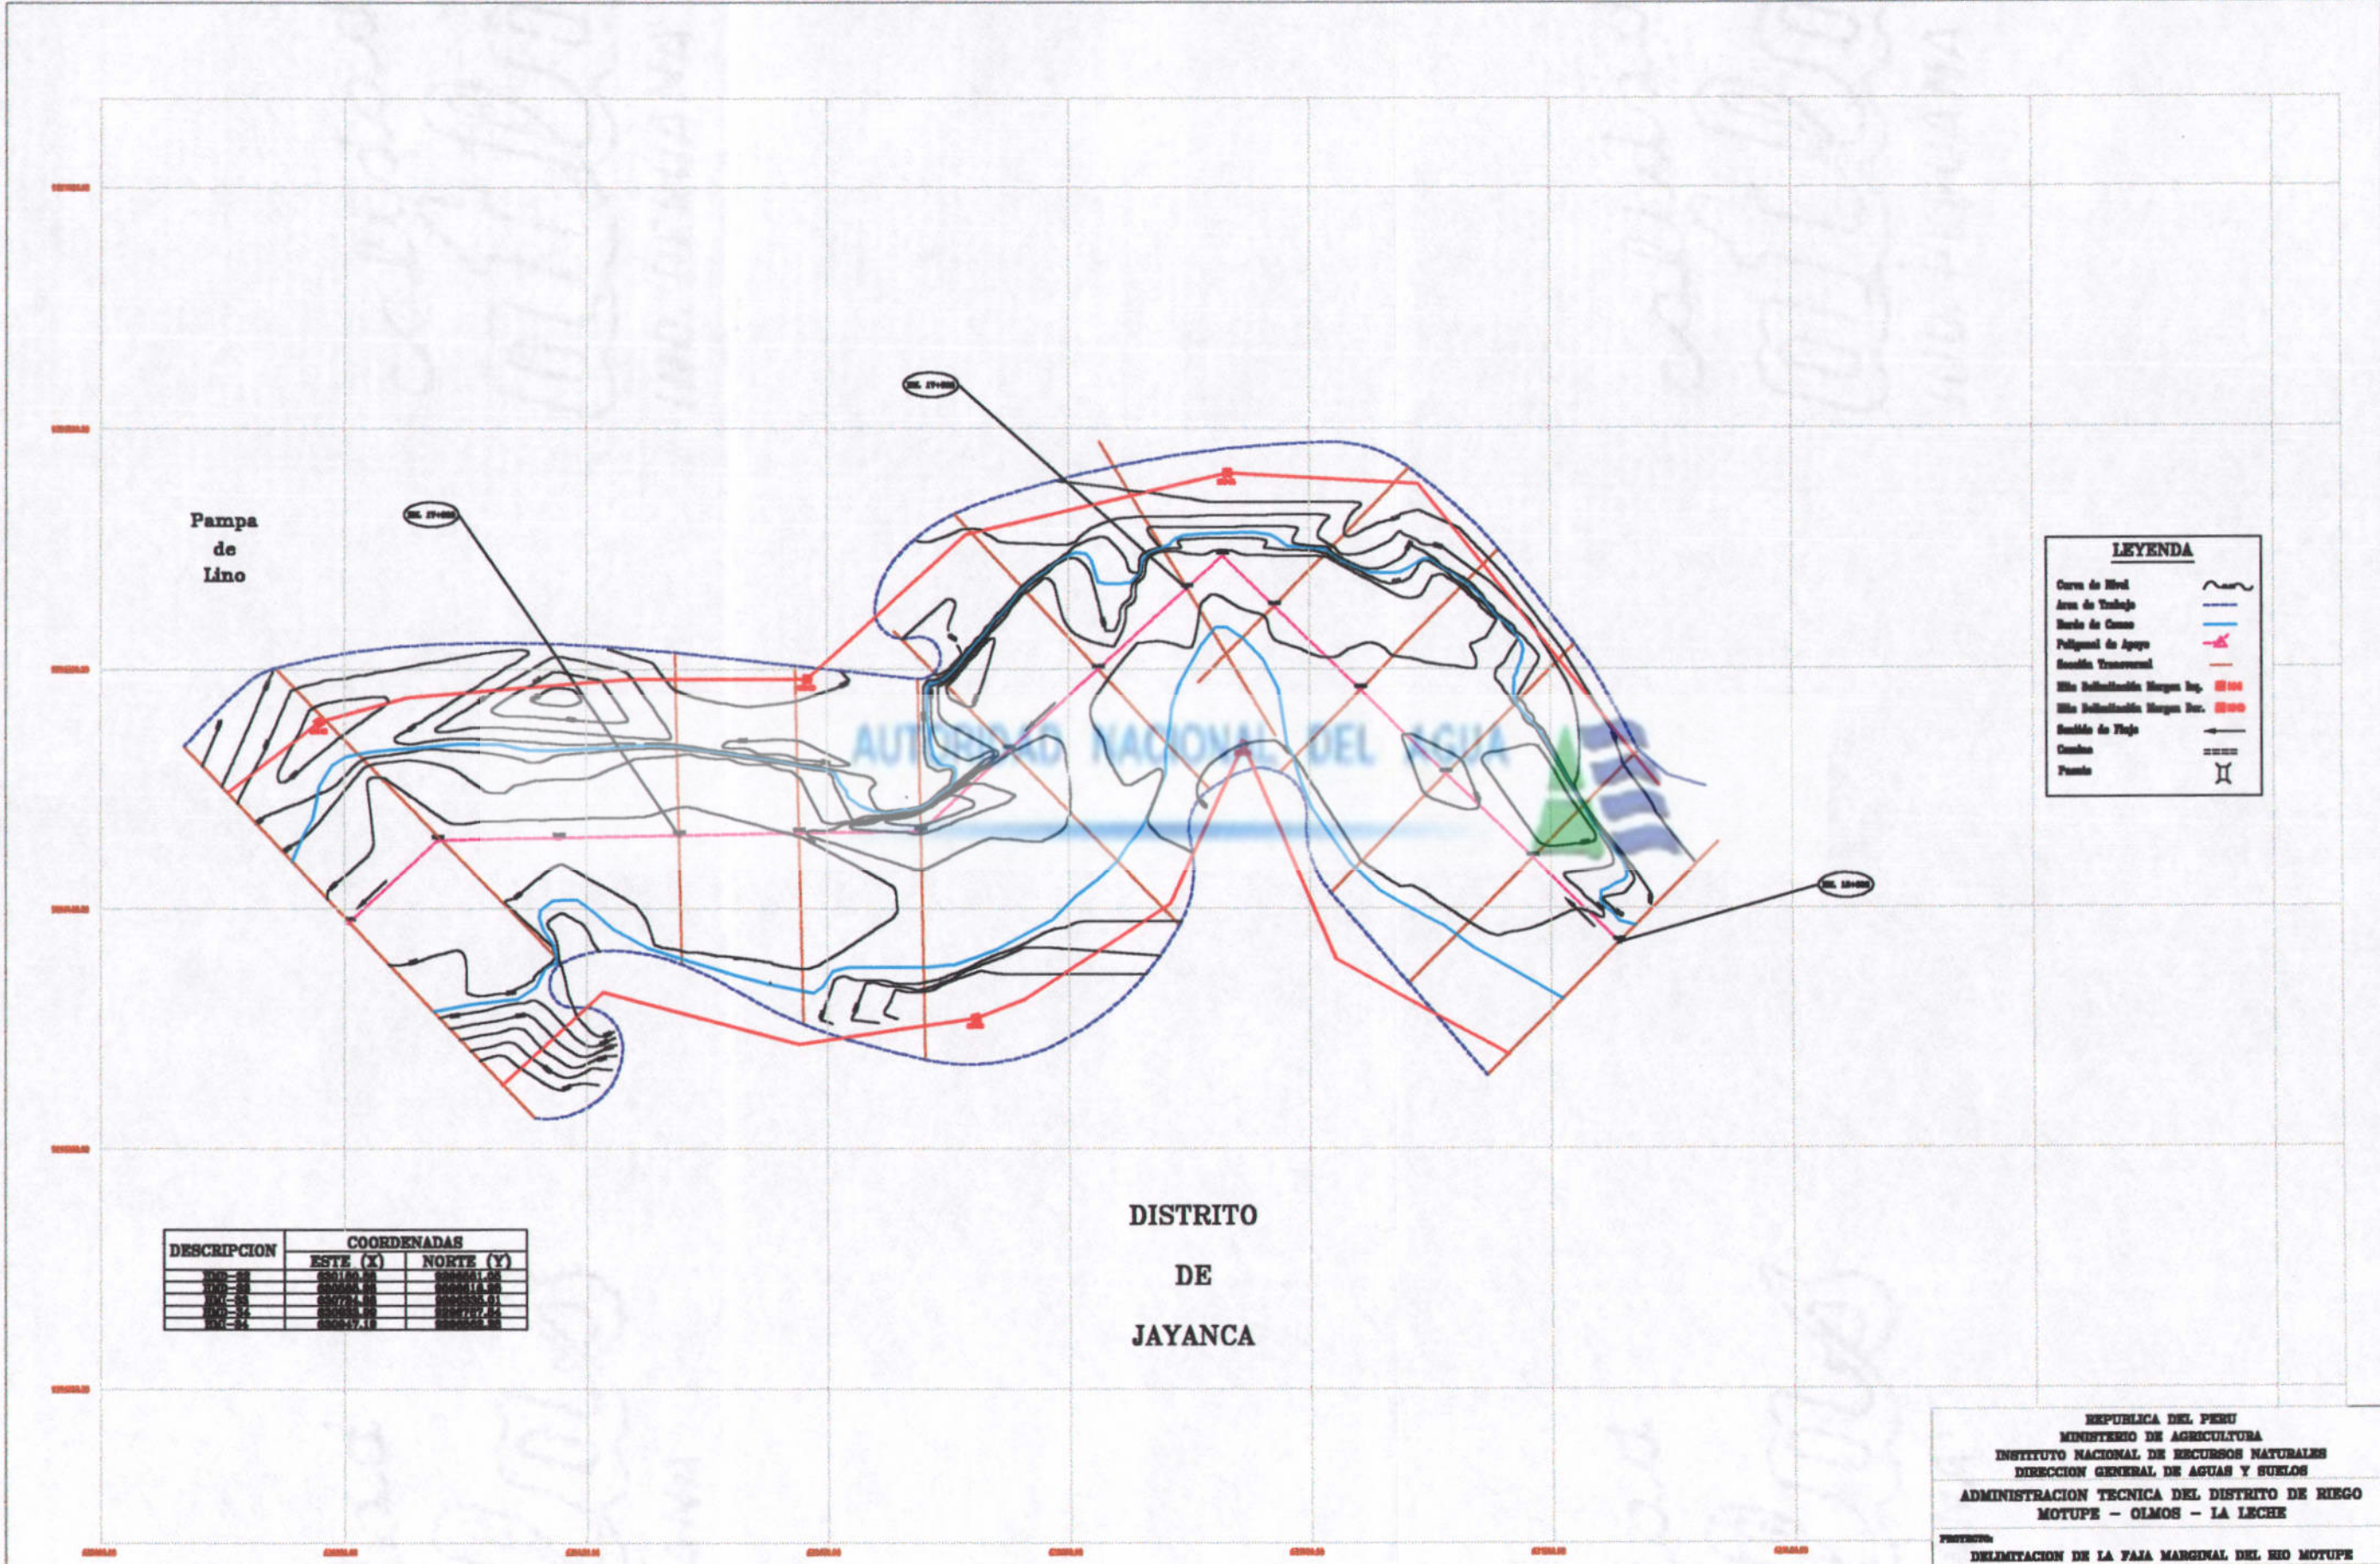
Pampa de Lino

AUTORIDAD NACIONAL DEL AGUA

LEYENDA

Curva de Nivel
Area de Trabajo
Borde de Cauce
Poligonal de Apoyo
Sección Transversal
Hito Delimitación Margen Izq.
Hito Delimitación Margen Der.
Sentido de Flujo
Camino
Puente

DISTRITO
DE
JAYANCA

| DESCRIPCION | COORDENADAS | |
|---|---|---|
| | ESTE (X) | NORTE (Y) |
| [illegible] | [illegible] | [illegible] |
| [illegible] | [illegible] | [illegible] |
| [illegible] | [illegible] | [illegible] |
| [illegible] | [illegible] | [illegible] |
| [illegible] | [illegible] | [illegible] |

REPUBLICA DEL PERU
MINISTERIO DE AGRICULTURA
INSTITUTO NACIONAL DE RECURSOS NATURALES
DIRECCION GENERAL DE AGUAS Y SUELOS

ADMINISTRACION TECNICA DEL DISTRITO DE RIEGO
MOTUPE - OLMOS - LA LECHE

PROYECTO:
DELIMITACION DE LA FAJA MARGINAL DEL RIO MOTUPE